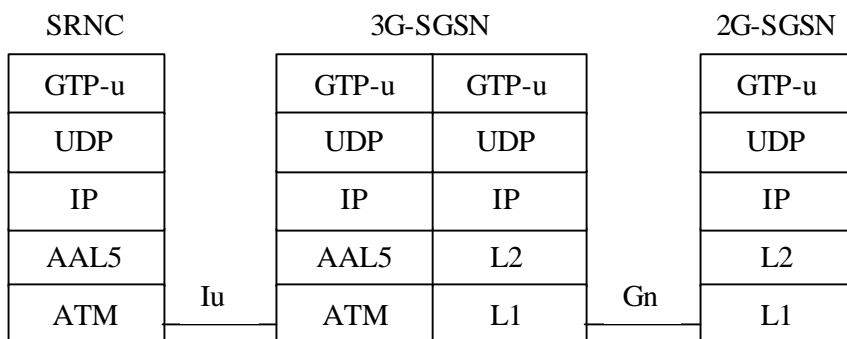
SRNC

| GTP-u |
|---|
| UDP |
| IP |
| AAL5 |
| ATM |

Iu

3G-SGSN

| GTP-u | GTP-u |
|---|---|
| UDP | UDP |
| IP | IP |
| AAL5 | L2 |
| ATM | L1 |

Gn

2G-SGSN

| GTP-u |
|---|
| UDP |
| IP |
| L2 |
| L1 |